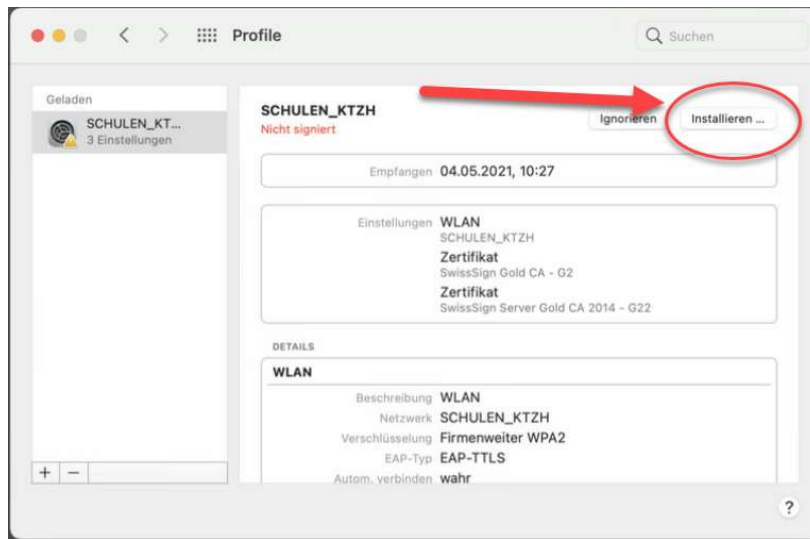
Profile

Suchen

Geladen

SCHULEN_KT...
3 Einstellungen

SCHULEN_KTZH
Nicht signiert

Ignorieren

Installieren ...

Empfangen 04.05.2021, 10:27

Einstellungen WLAN
SCHULEN_KTZH
Zertifikat
SwissSign Gold CA - G2
Zertifikat
SwissSign Server Gold CA 2014 - G22

DETAILS

WLAN

Beschreibung WLAN
Netzwerk SCHULEN_KTZH
Verschlüsselung Firmenweiter WPA2
EAP-Typ EAP-TTLS
Autom. verbinden wahr

+ −

?